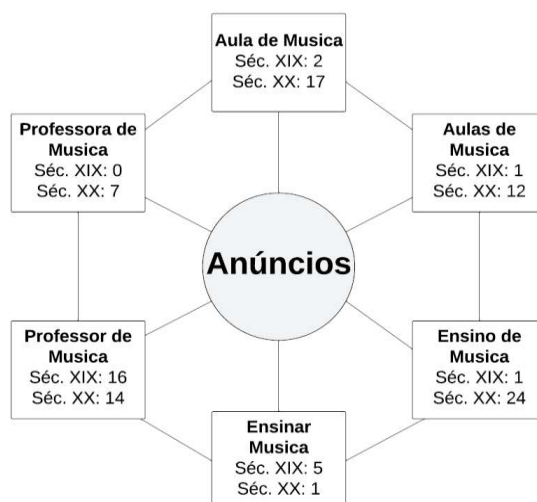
Aula de Musica
Séc. XIX: 2
Séc. XX: 17

Professora de Musica
Séc. XIX: 0
Séc. XX: 7

Aulas de Musica
Séc. XIX: 1
Séc. XX: 12

Anúncios

Professor de Musica
Séc. XIX: 16
Séc. XX: 14

Ensino de Musica
Séc. XIX: 1
Séc. XX: 24

Ensinar Musica
Séc. XIX: 5
Séc. XX: 1